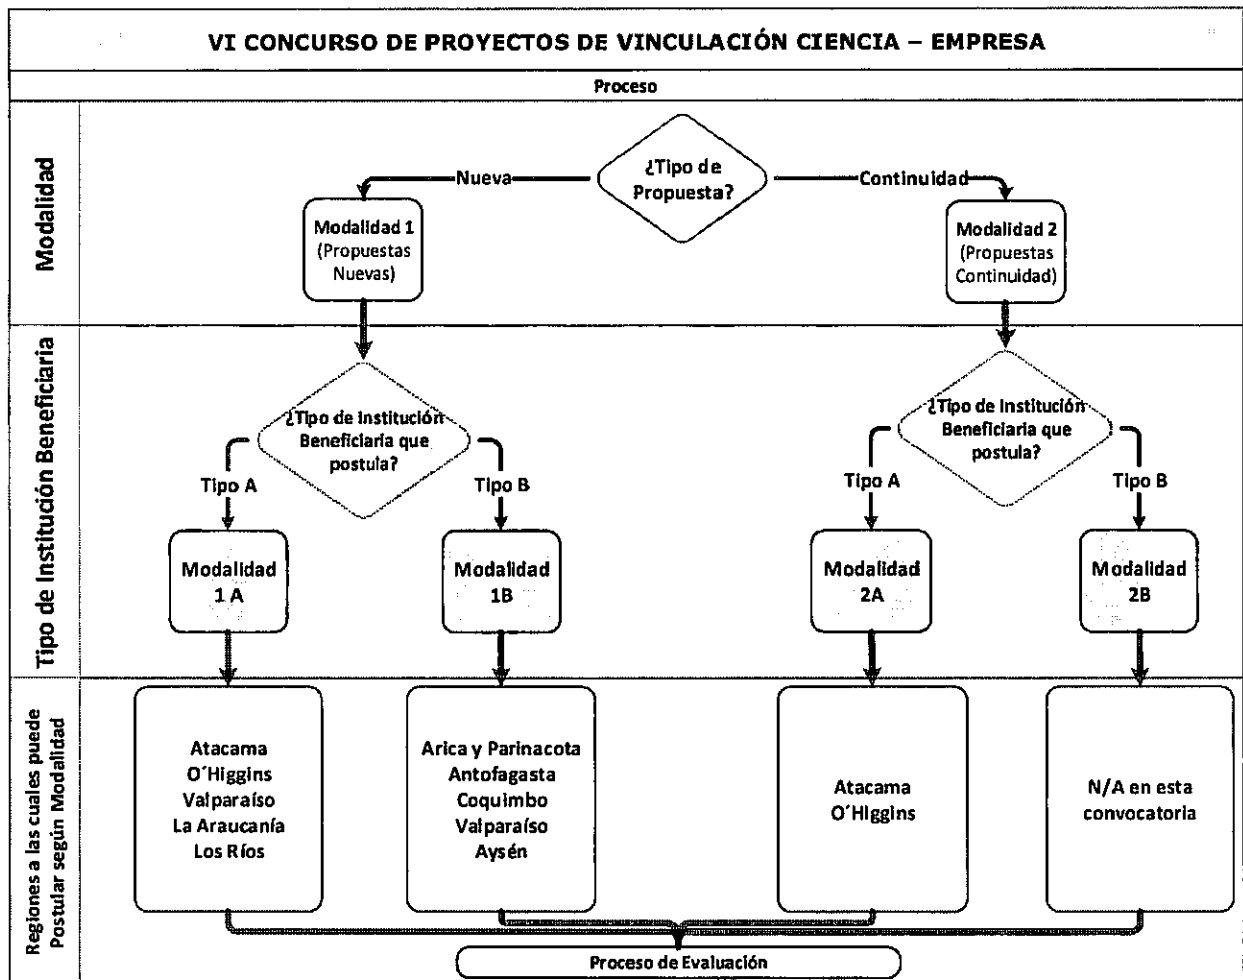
VI CONCURSO DE PROYECTOS DE VINCULACIÓN CIENCIA – EMPRESA

Proceso

Modalidad

¿Tipo de Propuesta?

Nueva

Continuidad

Modalidad 1 (Propuestas Nuevas)

Modalidad 2 (Propuestas Continuidad)

Tipo de Institución Beneficiaria

¿Tipo de Institución Beneficiaria que postula?

Tipo A

Tipo B

Modalidad 1 A

Modalidad 1B

¿Tipo de Institución Beneficiaria que postula?

Tipo A

Tipo B

Modalidad 2A

Modalidad 2B

Regiones a las cuales puede Postular según Modalidad

Atacama
O´Higgins
Valparaíso
La Araucanía
Los Ríos

Arica y Parinacota
Antofagasta
Coquimbo
Valparaíso
Aysén

Atacama
O´Higgins

N/A en esta convocatoria

Proceso de Evaluación